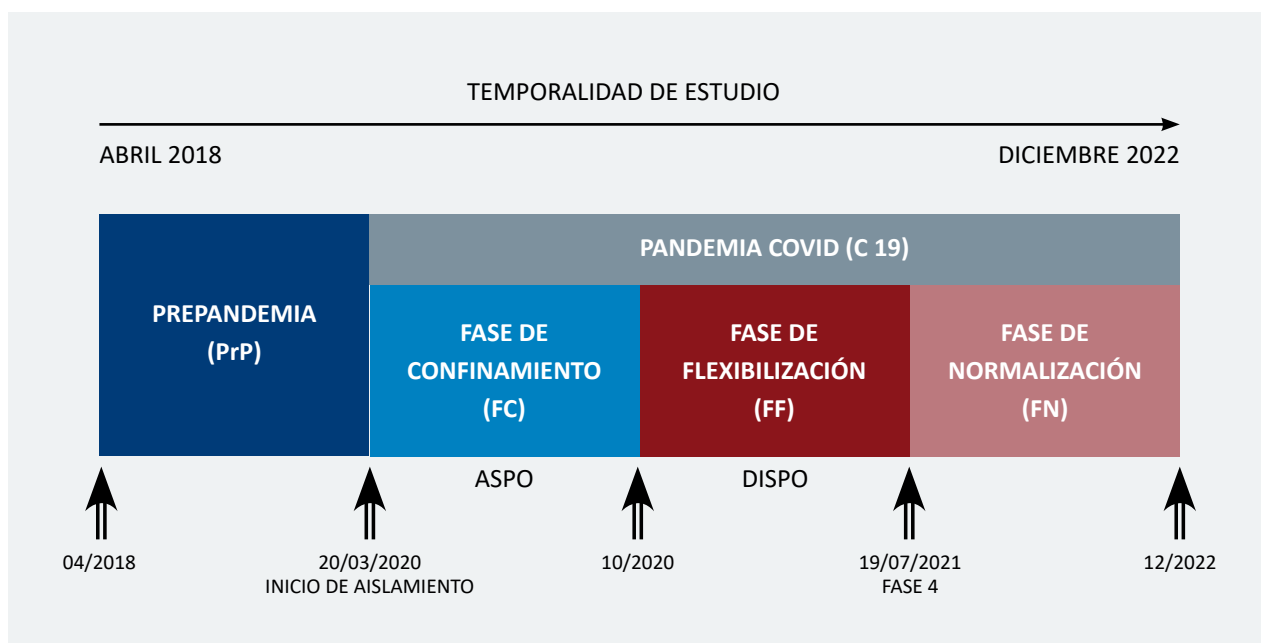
TEMPORALIDAD DE ESTUDIO

ABRIL 2018

DICIEMBRE 2022

PREPANDEMIA (PrP)

PANDEMIA COVID (C 19)

FASE DE CONFINAMIENTO (FC)

FASE DE FLEXIBILIZACIÓN (FF)

FASE DE NORMALIZACIÓN (FN)

ASPO

DISPO

04/2018

20/03/2020
INICIO DE AISLAMIENTO

10/2020

19/07/2021
FASE 4

12/2022